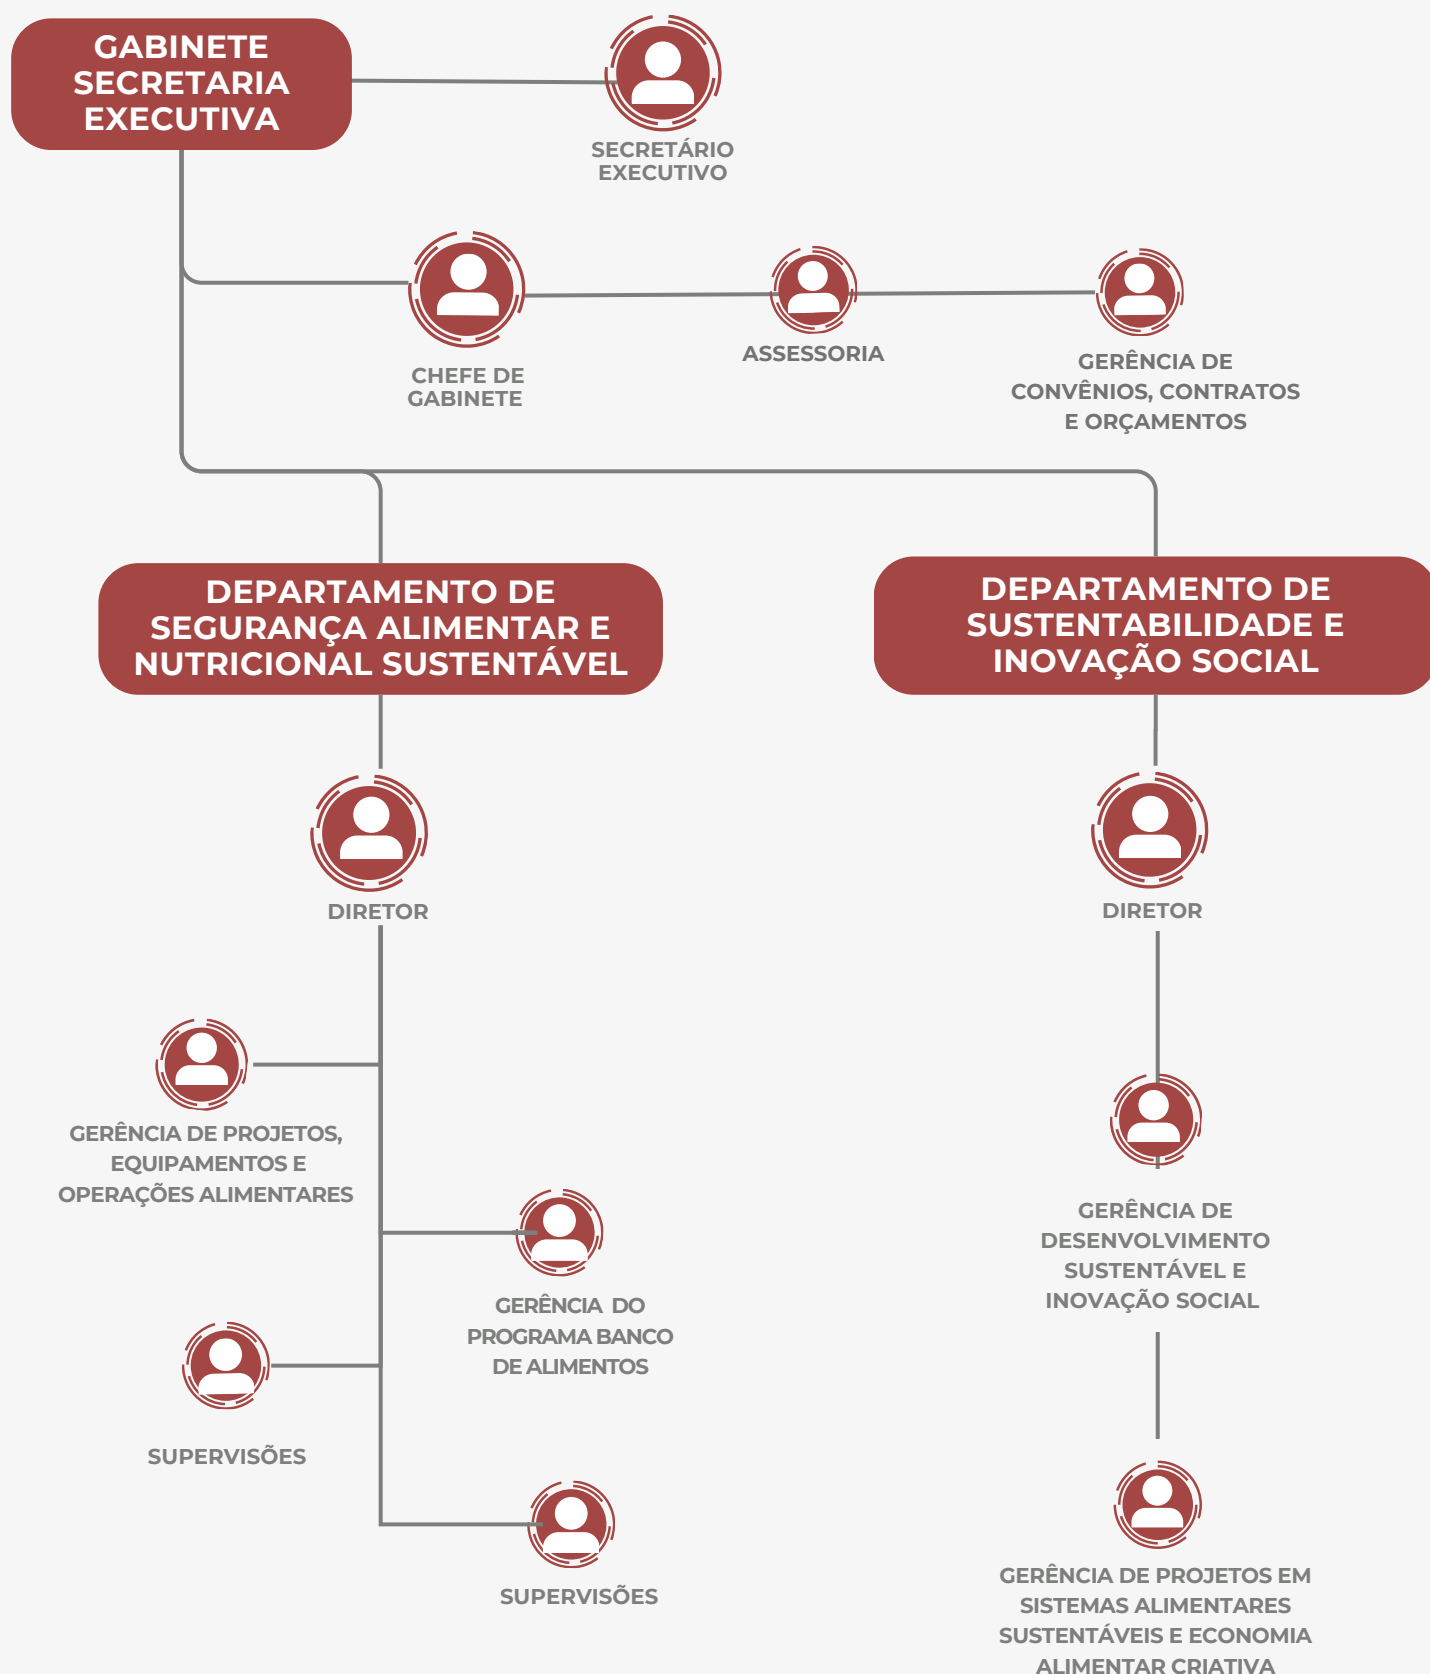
GABINETE SECRETARIA EXECUTIVA

SECRETÁRIO EXECUTIVO

CHEFE DE GABINETE

ASSESSORIA

GERÊNCIA DE CONVÊNIOS, CONTRATOS E ORÇAMENTOS

DEPARTAMENTO DE SEGURANÇA ALIMENTAR E NUTRICIONAL SUSTENTÁVEL

DEPARTAMENTO DE SUSTENTABILIDADE E INOVAÇÃO SOCIAL

DIRETOR

DIRETOR

GERÊNCIA DE PROJETOS, EQUIPAMENTOS E OPERAÇÕES ALIMENTARES

GERÊNCIA DO PROGRAMA BANCO DE ALIMENTOS

SUPERVISÕES

SUPERVISÕES

GERÊNCIA DE DESENVOLVIMENTO SUSTENTÁVEL E INOVAÇÃO SOCIAL

GERÊNCIA DE PROJETOS EM SISTEMAS ALIMENTARES SUSTENTÁVEIS E ECONOMIA ALIMENTAR CRIATIVA